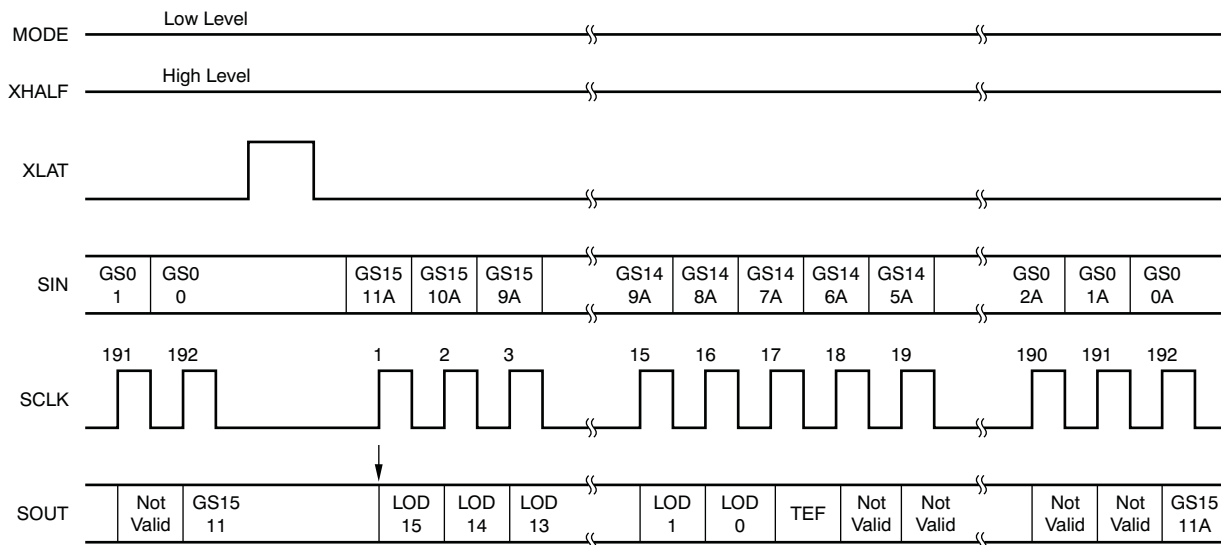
MODE
Low Level

XHALF
High Level

XLAT

SIN
GS0 1
GS0 0
GS15 11A
GS15 10A
GS15 9A
GS14 9A
GS14 8A
GS14 7A
GS14 6A
GS14 5A
GS0 2A
GS0 1A
GS0 0A

SCLK
191 192 1 2 3 15 16 17 18 19 190 191 192

SOUT
Not Valid
GS15 11
LOD 15
LOD 14
LOD 13
LOD 1
LOD 0
TEF
Not Valid
Not Valid
Not Valid
Not Valid
GS15 11A